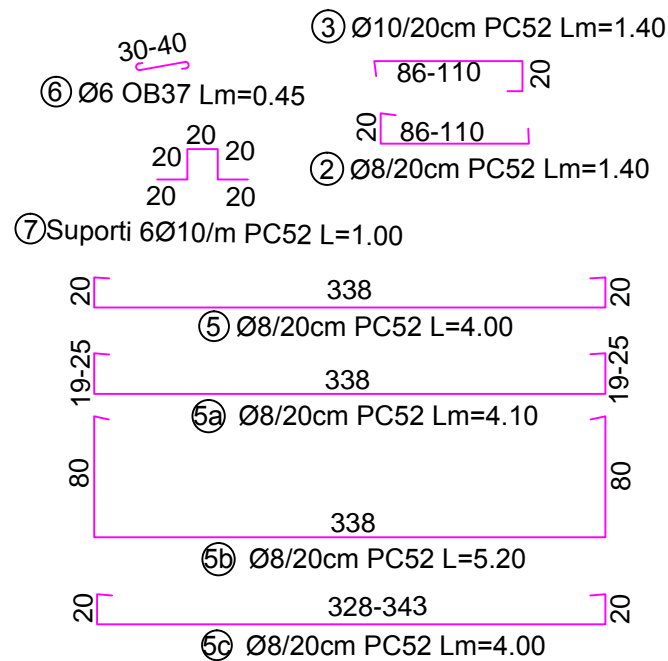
30-40
⑥ Ø6 OB37 Lm=0.45

③ Ø10/20cm PC52 Lm=1.40
86-110 20

20 86-110
② Ø8/20cm PC52 Lm=1.40

20
20 20
20 20

⑦Suporti 6Ø10/m PC52 L=1.00

20 338 20
⑤ Ø8/20cm PC52 L=4.00

19-25 338 19-25
5a Ø8/20cm PC52 Lm=4.10

80 80
338
5b Ø8/20cm PC52 L=5.20

20 328-343 20
5c Ø8/20cm PC52 Lm=4.00